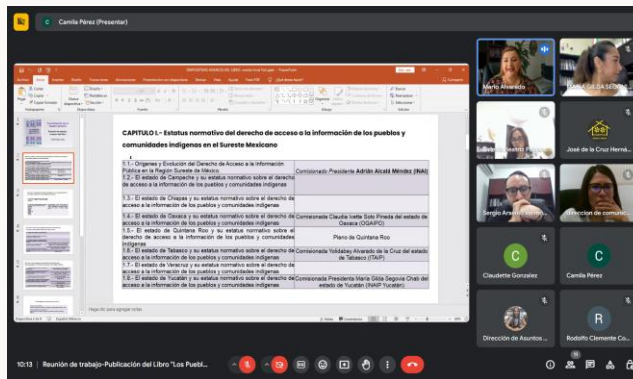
Camila Pérez (Presentar)

CAPITULO I.- Estatus normativo del derecho de acceso a la información de los pueblos y comunidades indígenas en el Sureste Mexicano

| | |
|---|---|
| 1.1.- Orígenes y Evolución del Derecho de Acceso a la Información Pública en la Región Sureste de México | Comisionado Presidente Adrián Alcalá Méndez (INAI) |
| 1.2.- El estado de Campeche y su estatus normativo sobre el derecho de acceso a la información de los pueblos y comunidades indígenas | |
| 1.3.- El estado de Chiapas y su estatus normativo sobre el derecho de acceso a la información de los pueblos y comunidades indígenas | |
| 1.4.- El estado de Oaxaca y su estatus normativo sobre el derecho de acceso a la información de los pueblos y comunidades indígenas | Comisionada Claudia Ivette Soto Pineda del estado de Oaxaca (OGAIPO) |
| 1.5.- El estado de Quintana Roo y su estatus normativo sobre el derecho de acceso a la información de los pueblos y comunidades indígenas | Pleno de Quintana Roo |
| 1.6.- El estado de Tabasco y su estatus normativo sobre el derecho de acceso a la información de los pueblos y comunidades indígenas | Comisionada Yoldabey Alvarado de la Cruz del estado de Tabasco (ITAIP) |
| 1.7.- El estado de Veracruz y su estatus normativo sobre el derecho de acceso a la información de los pueblos y comunidades indígenas | |
| 1.8.- El estado de Yucatán y su estatus normativo sobre el derecho de acceso a la información de los pueblos y comunidades indígenas | Comisionada Presidenta María Gilda Segovia Chab del estado de Yucatán (INAIP Yucatán) |

Haga clic para agregar notas

Marlo Alvarado
MARÍA GILDA SEGOVIA
José de la Cruz Herná...
Sergio Arsenio
Dirección de comuni...
Claudette Gonzalez
Camila Pérez
Dirección de Asuntos ...
Rodolfo Clemente Co...
C
C
R

10:13 | Reunión de trabajo-Publicación del Libro "Los Puebl...